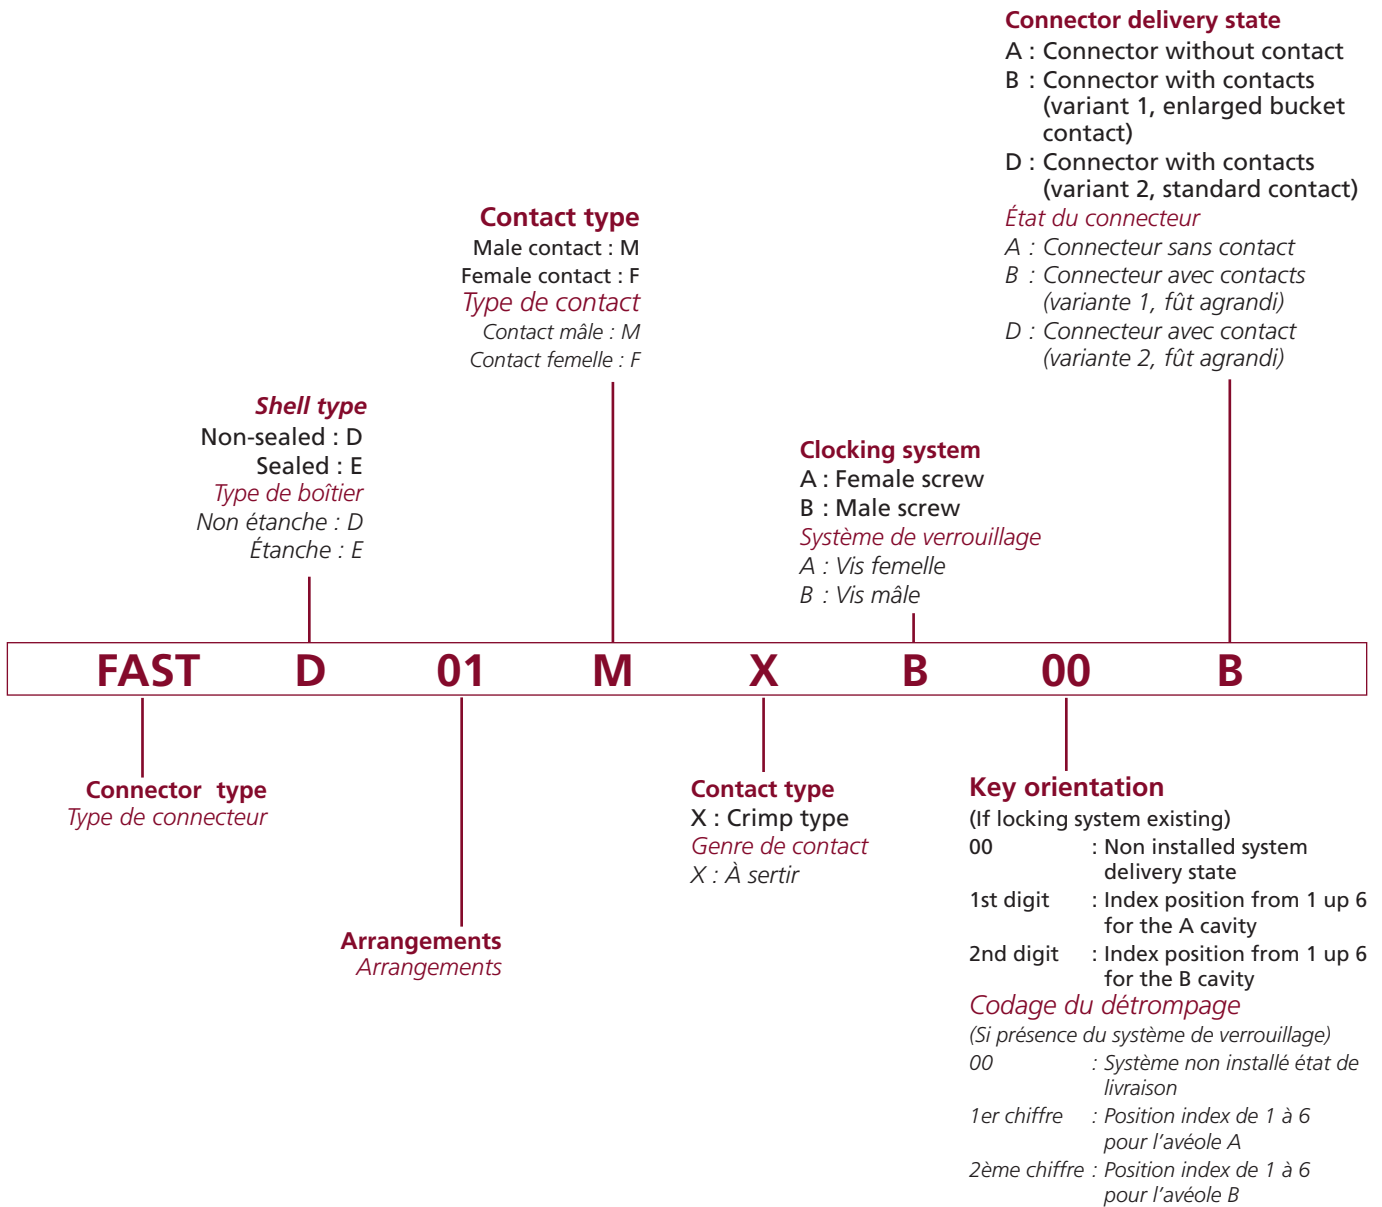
Connector delivery state
A : Connector without contact
B : Connector with contacts (variant 1, enlarged bucket contact)
D : Connector with contacts (variant 2, standard contact)
État du connecteur
A : Connecteur sans contact
B : Connecteur avec contacts (variante 1, fût agrandi)
D : Connecteur avec contact (variante 2, fût agrandi)

Contact type
Male contact : M
Female contact : F
Type de contact
Contact mâle : M
Contact femelle : F

Shell type
Non-sealed : D
Sealed : E
Type de boîtier
Non étanche : D
Étanche : E

Clocking system
A : Female screw
B : Male screw
Système de verrouillage
A : Vis femelle
B : Vis mâle

FASTD01MXB00B

Connector type
Type de connecteur

Arrangements
Arrangements

Contact type
X : Crimp type
Genre de contact
X : À sertir

Key orientation
(If locking system existing)
00 : Non installed system delivery state
1st digit : Index position from 1 up 6 for the A cavity
2nd digit : Index position from 1 up 6 for the B cavity
Codage du détrompage
(Si présence du système de verrouillage)
00 : Système non installé état de livraison
1er chiffre : Position index de 1 à 6 pour l'avéole A
2ème chiffre : Position index de 1 à 6 pour l'avéole B